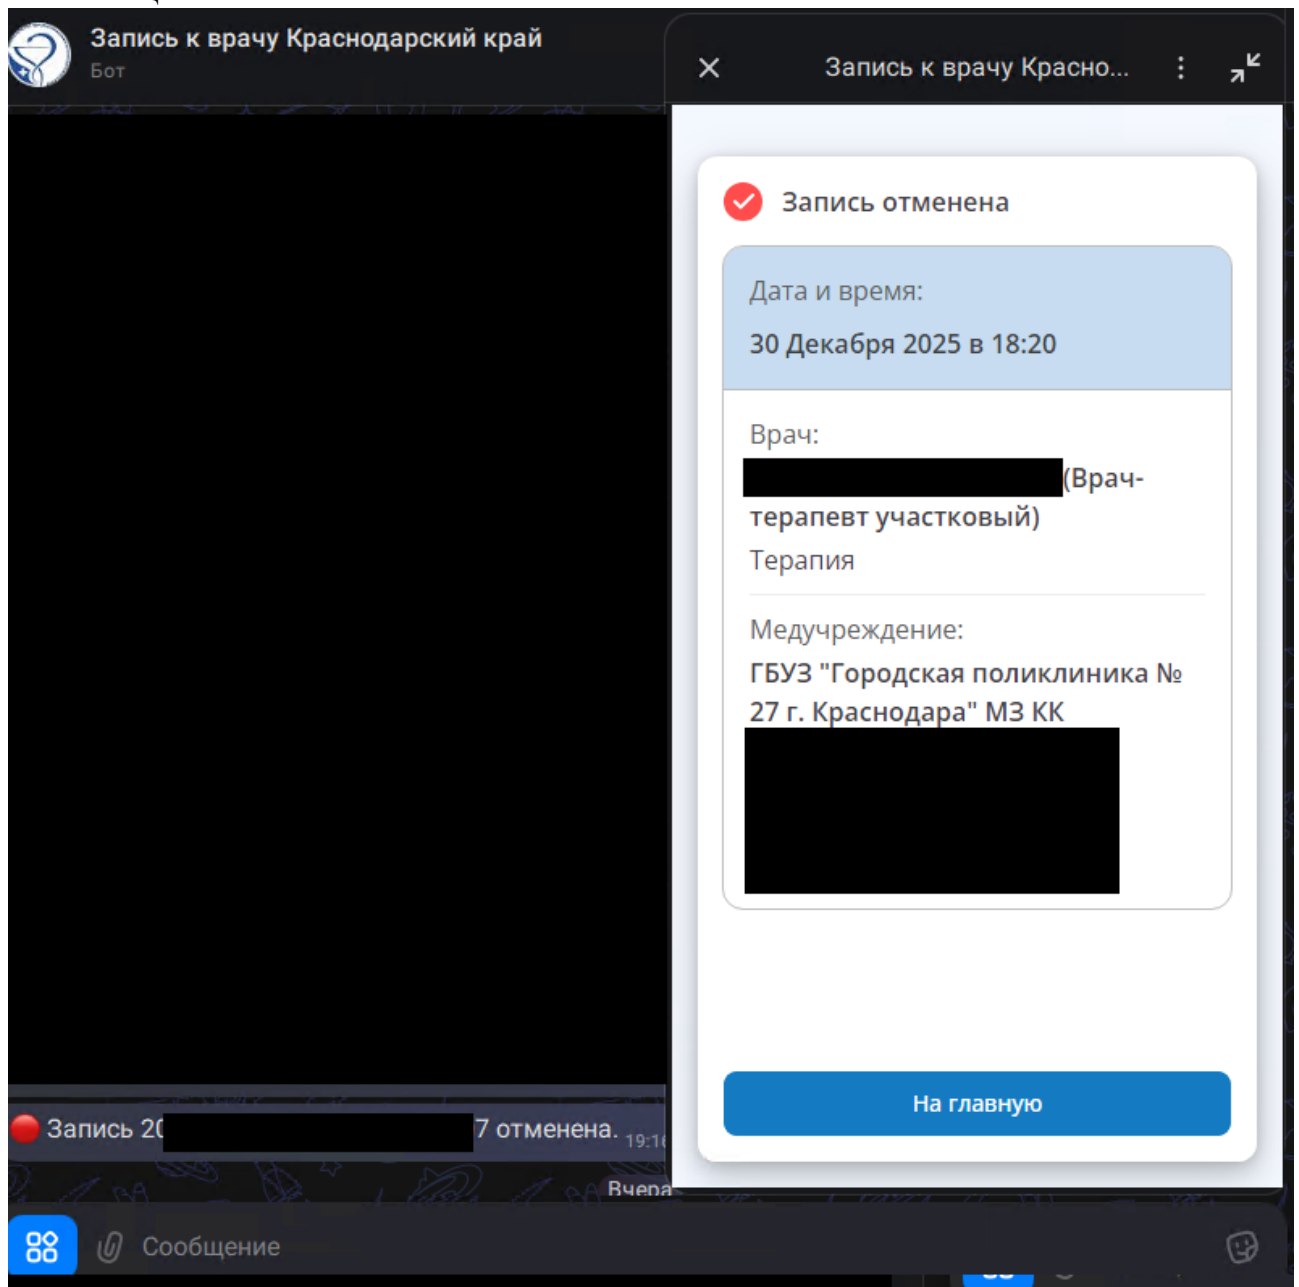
Запись к врачу Краснодарский край
Бот

Запись к врачу Красно...

Запись отменена

Дата и время:
30 Декабря 2025 в 18:20

Врач:
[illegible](Врач-терапевт участковый)
Терапия

Медучреждение:
ГБУЗ "Городская поликлиника № 27 г. Краснодара" МЗ КК
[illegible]

На главную

🔴 Запись 2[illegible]7 отменена. 19:1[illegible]

Вчера

Сообщение